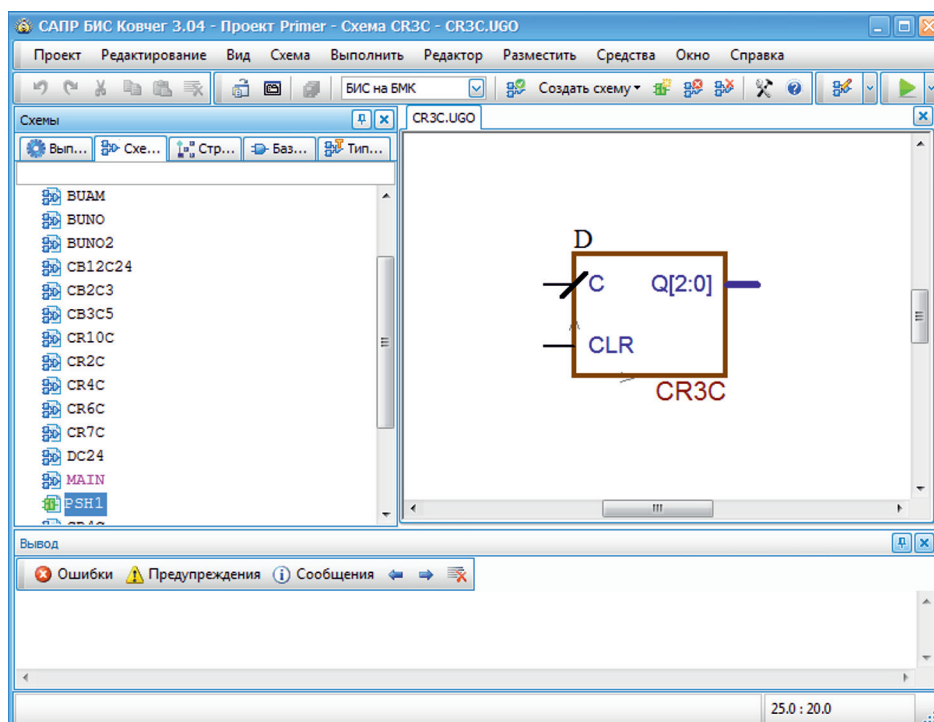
САПР БИС Ковчег 3.04 - Проект Primer - Схема CR3C - CR3C.UGO

Проект Редактирование Вид Схема Выполнить Редактор Разместить Средства Окно Справка

БИС на БМК Создать схему

Схемы

Вып... Схе... Стр... Баз... Тип...

BUAM
BUNO
BUNO2
CB12C24
CB2C3
CB3C5
CR10C
CR2C
CR4C
CR6C
CR7C
DC24
MAIN
PSH1

CR3C.UGO

D
C
Q[2:0]
CLR
CR3C

III

Вывод

Ошибки Предупреждения Сообщения

25.0 : 20.0